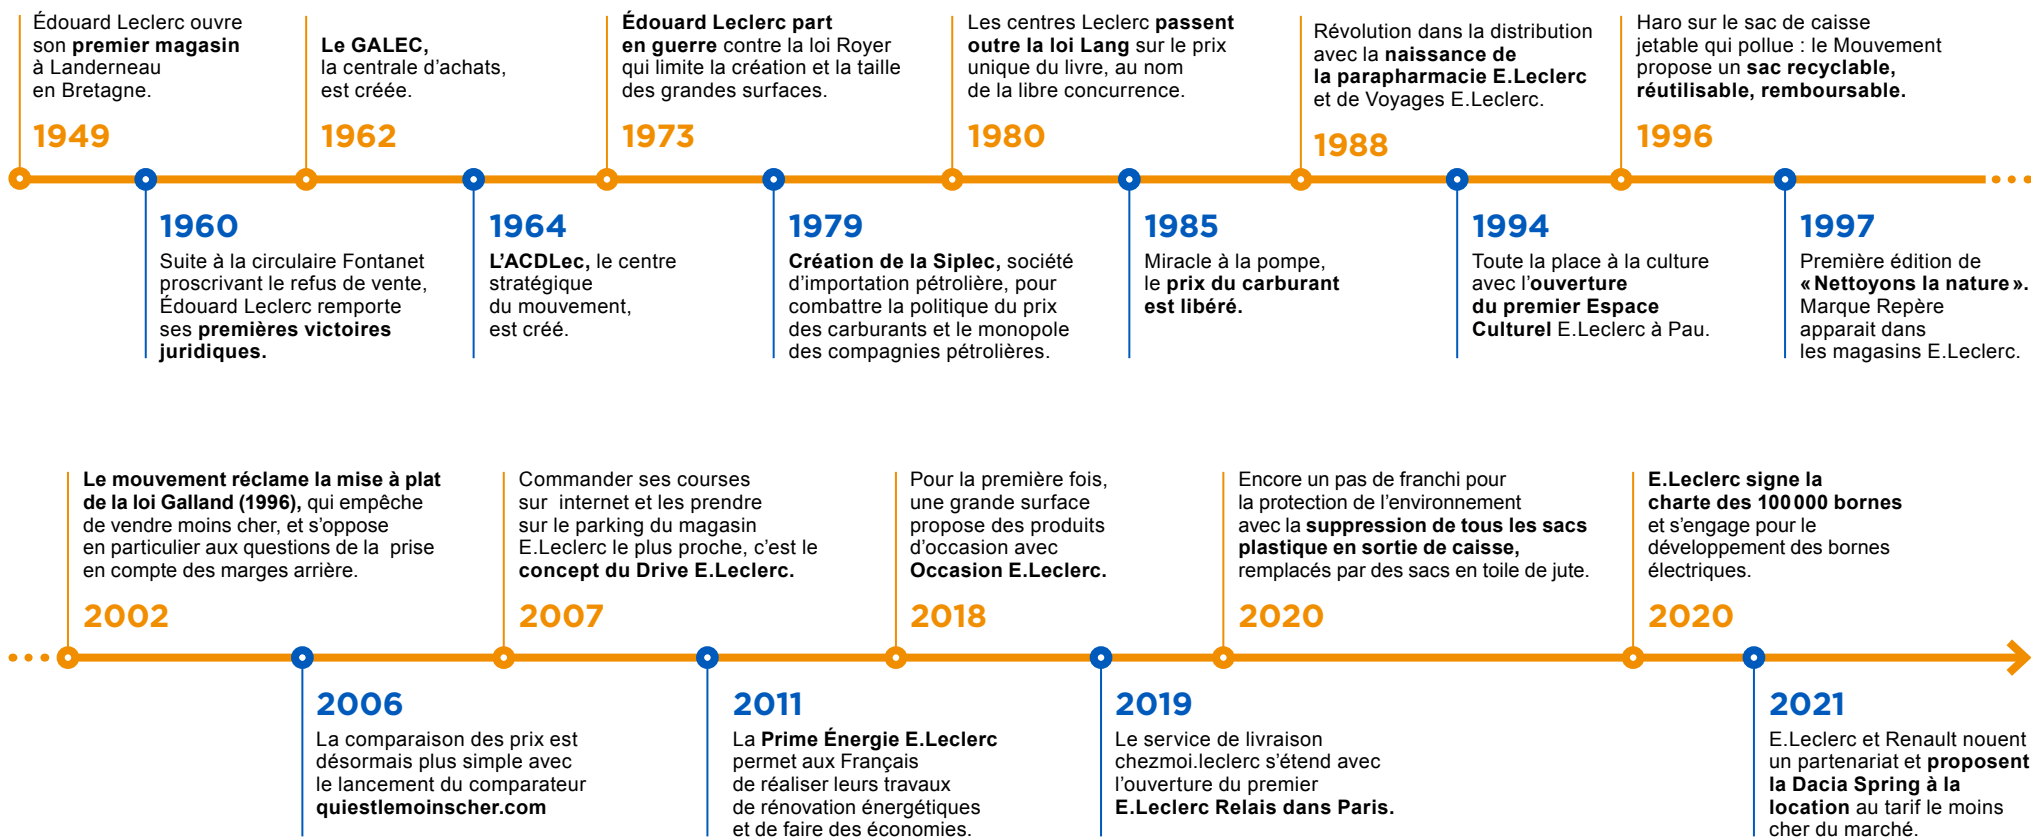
Édouard Leclerc ouvre son premier magasin à Landerneau en Bretagne.
1949

Le GALEC, la centrale d'achats, est créée.
1962

Édouard Leclerc part en guerre contre la loi Royer qui limite la création et la taille des grandes surfaces.
1973

Les centres Leclerc passent outre la loi Lang sur le prix unique du livre, au nom de la libre concurrence.
1980

Révolution dans la distribution avec la naissance de la parapharmacie E.Leclerc et de Voyages E.Leclerc.
1988

Haro sur le sac de caisse jetable qui pollue : le Mouvement propose un sac recyclable, réutilisable, remboursable.
1996

1960
Suite à la circulaire Fontanet proscrivant le refus de vente, Édouard Leclerc remporte ses premières victoires juridiques.

1964
L'ACDLec, le centre stratégique du mouvement, est créé.

1979
Création de la Siplec, société d'importation pétrolière, pour combattre la politique du prix des carburants et le monopole des compagnies pétrolières.

1985
Miracle à la pompe, le prix du carburant est libéré.

1994
Toute la place à la culture avec l'ouverture du premier Espace Culturel E.Leclerc à Pau.

1997
Première édition de « Nettoyons la nature ». Marque Repère apparait dans les magasins E.Leclerc.

Le mouvement réclame la mise à plat de la loi Galland (1996), qui empêche de vendre moins cher, et s'oppose en particulier aux questions de la prise en compte des marges arrière.
2002

Commander ses courses sur internet et les prendre sur le parking du magasin E.Leclerc le plus proche, c'est le concept du Drive E.Leclerc.
2007

Pour la première fois, une grande surface propose des produits d'occasion avec Occasion E.Leclerc.
2018

Encore un pas de franchi pour la protection de l'environnement avec la suppression de tous les sacs plastique en sortie de caisse, remplacés par des sacs en toile de jute.
2020

E.Leclerc signe la charte des 100 000 bornes et s'engage pour le développement des bornes électriques.
2020

2006
La comparaison des prix est désormais plus simple avec le lancement du comparateur quiestlemoinscher.com

2011
La Prime Énergie E.Leclerc permet aux Français de réaliser leurs travaux de rénovation énergétiques et de faire des économies.

2019
Le service de livraison chezmoi.leclerc s'étend avec l'ouverture du premier E.Leclerc Relais dans Paris.

2021
E.Leclerc et Renault nouent un partenariat et proposent la Dacia Spring à la location au tarif le moins cher du marché.